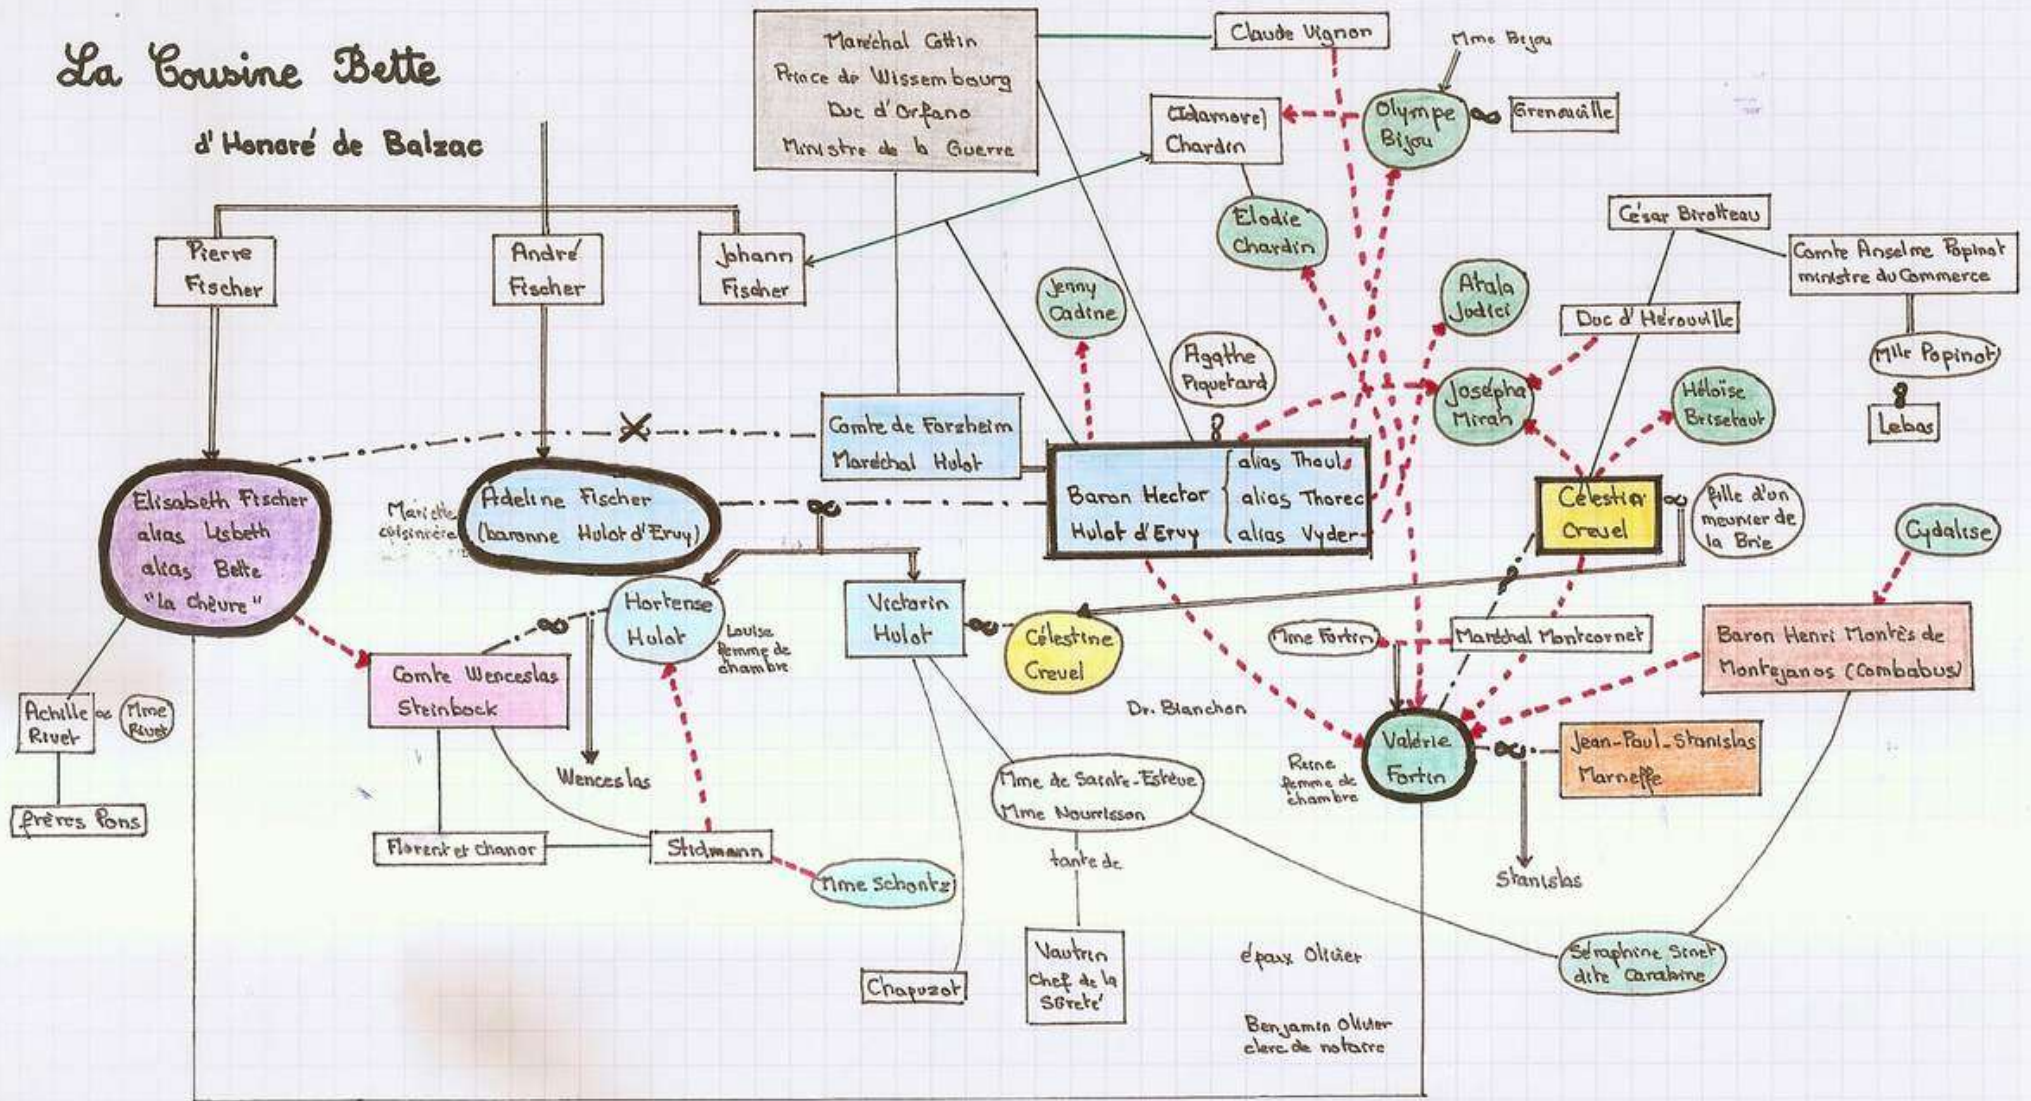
La Cousine Bette

d'Honoré de Balzac

Maréchal Cottin
Prince de Wissembourg
Duc d'Orfano
Ministre de la Guerre

Claude Vignon

Mme Bijou

(Idamore) Chardin

Olympe Bijou

Grenouille

Elodie Chardin

César Birotteau

Comte Anselme Popinot ministre du Commerce

Pierre Fischer

André Fischer

Johann Fischer

Jenny Cadine

Atala Judici

Duc d'Hérouville

Mlle Popinot

Lebas

Agathe Piquetard

Josépha Mirah

Héloïse Brisetout

Comte de Forzheim
Maréchal Hulot

Baron Hector Hulot d'Ervy

alias Thoul
alias Thorec
alias Vyder

Elisabeth Fischer alias Lisbeth alias Bette "la chèvre"

Mariette cuisinière

Adeline Fischer (baronne Hulot d'Ervy)

Célestin Crevel

fille d'un meunier de la Brie

Cydalise

Hortense Hulot

Louise femme de chambre

Victorin Hulot

Célestine Crevel

Mme Fortin

Maréchal Montcornet

Baron Henri Montès de Montejanos (Combabus)

Achille Rivet

Mme Rivet

Frères Pons

Comte Wenceslas Steinbock

Wenceslas

Dr. Bianchon

Reine femme de chambre

Valérie Fortin

Jean-Paul-Stanislas Marneffe

Mme de Sainte-Estève
Mme Nourrisson

Stanislas

Florent et Chanor

Stidmann

Mme Schontz

tante de

Vautrin Chef de la Sûreté

Chapuzot

époux Olivier

Benjamin Olivier clerc de notaire

Séraphine Sinet dite Carabine